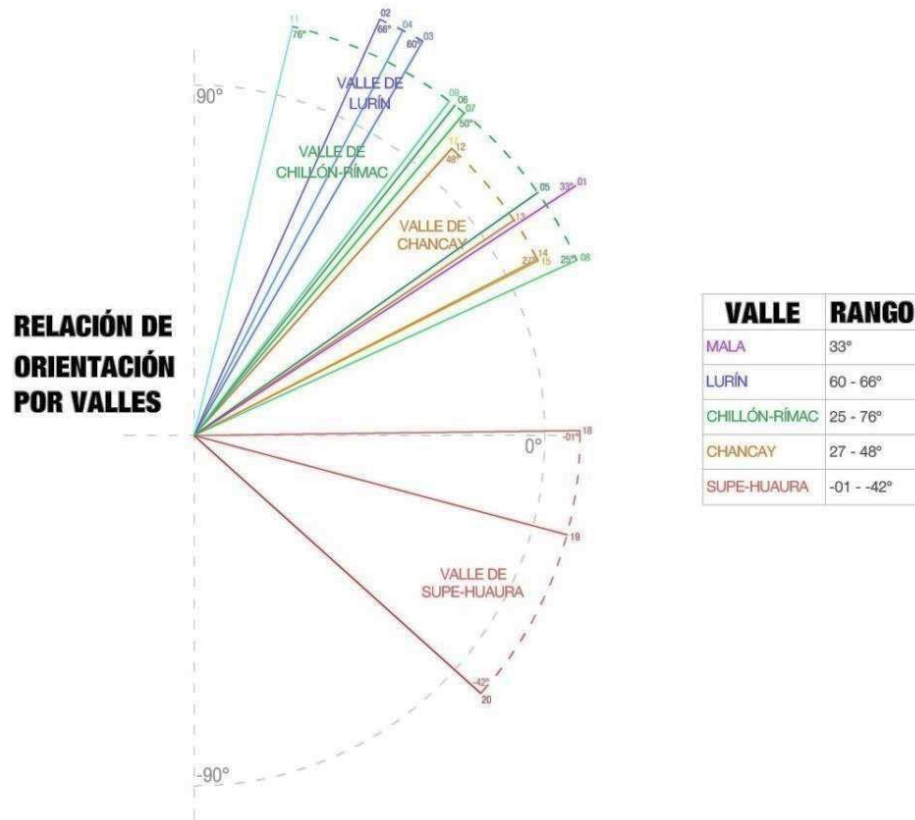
RELACIÓN DE ORIENTACIÓN POR VALLES

11
76°
02
66°
04
60°
03
90°
VALLE DE LURÍN
09
06
07
50°
VALLE DE CHILLÓN-RÍMAC
11
12
48°
05
33°
01
VALLE DE CHANCAY
13
14
27°
15
25°
08
0°
-01°
18
19
VALLE DE SUPE-HUAURA
-42°
20
-90°

| VALLE | RANGO |
|---|---|
| MALA | 33° |
| LURÍN | 60 - 66° |
| CHILLÓN-RÍMAC | 25 - 76° |
| CHANCAY | 27 - 48° |
| SUPE-HUAURA | -01 - -42° |